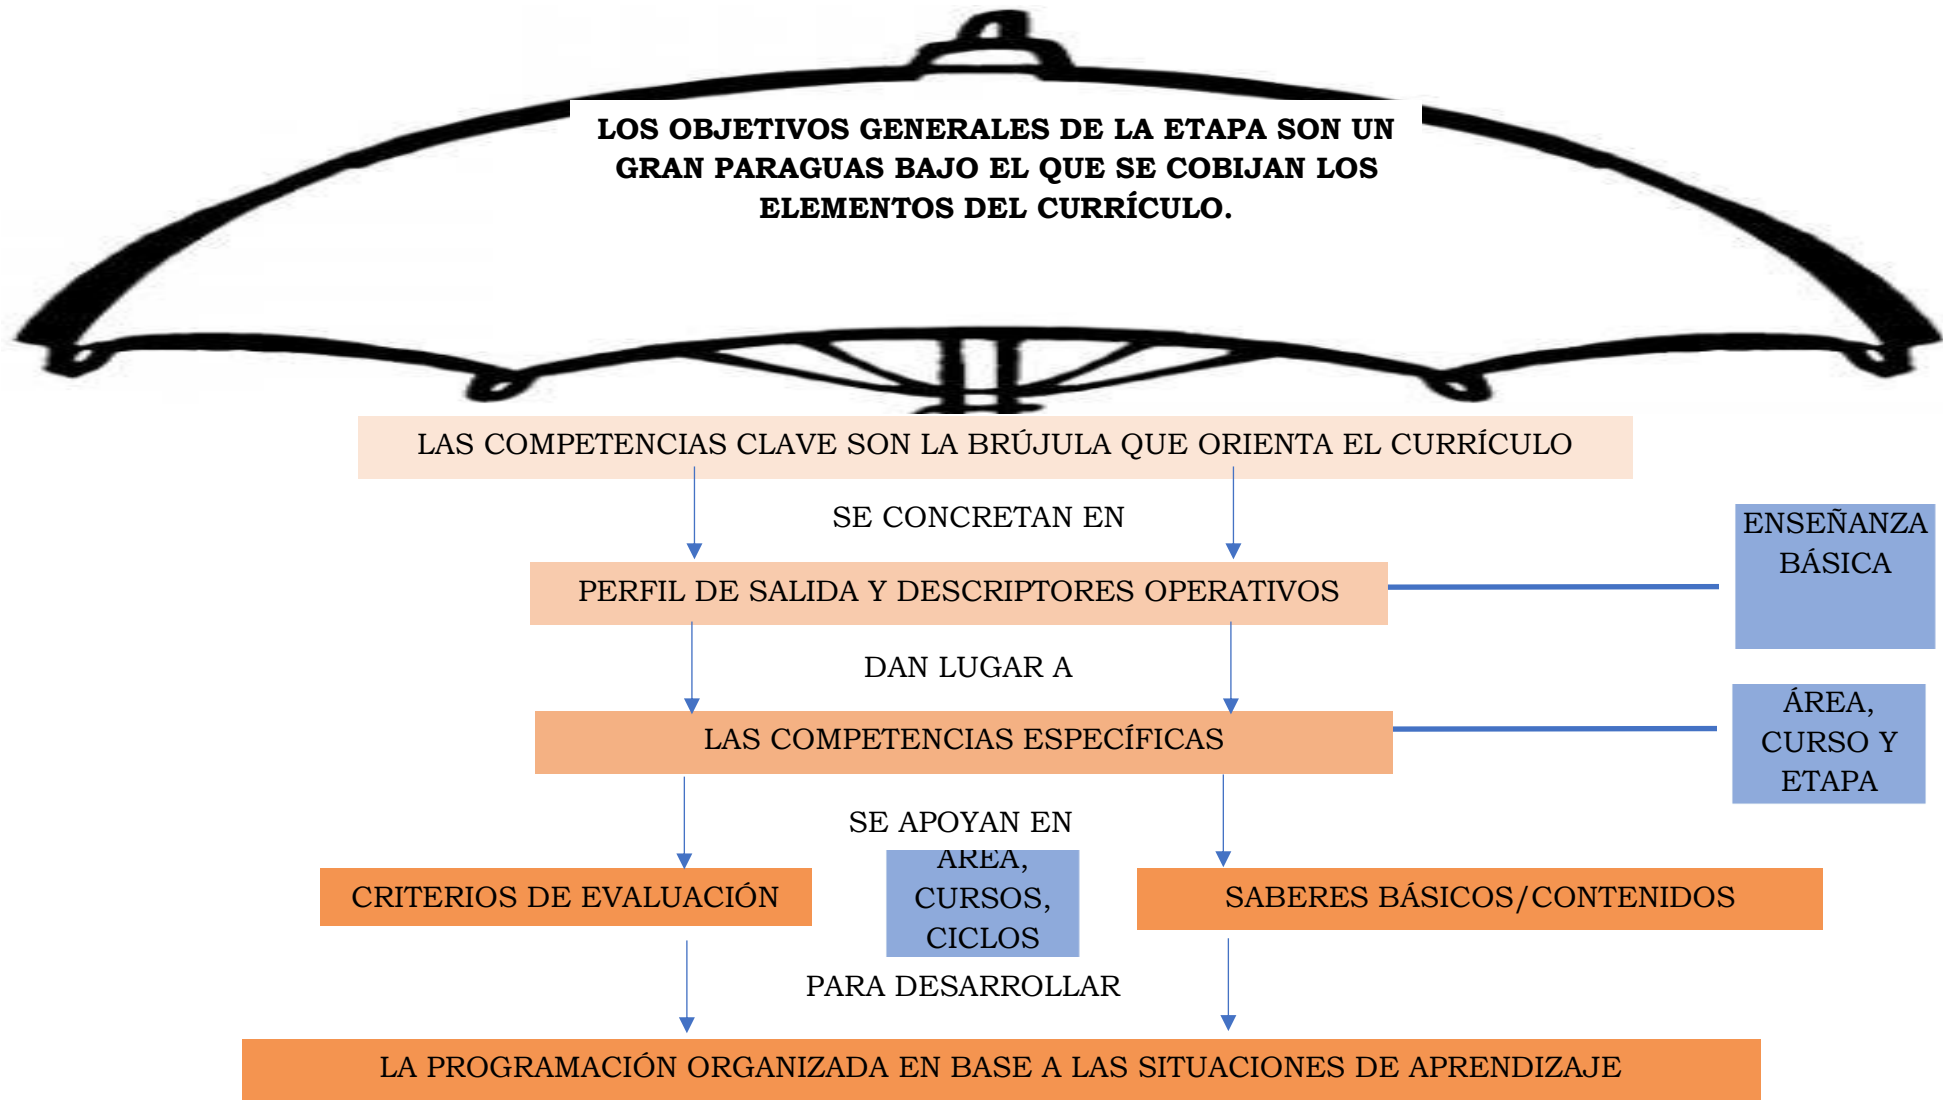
LOS OBJETIVOS GENERALES DE LA ETAPA SON UN GRAN PARAGUAS BAJO EL QUE SE COBIJAN LOS ELEMENTOS DEL CURRÍCULO.

LAS COMPETENCIAS CLAVE SON LA BRÚJULA QUE ORIENTA EL CURRÍCULO

SE CONCRETAN EN

ENSEÑANZA BÁSICA

PERFIL DE SALIDA Y DESCRIPTORES OPERATIVOS

DAN LUGAR A

ÁREA, CURSO Y ETAPA

LAS COMPETENCIAS ESPECÍFICAS

SE APOYAN EN

CRITERIOS DE EVALUACIÓN

ÁREA, CURSOS, CICLOS

SABERES BÁSICOS/CONTENIDOS

PARA DESARROLLAR

LA PROGRAMACIÓN ORGANIZADA EN BASE A LAS SITUACIONES DE APRENDIZAJE